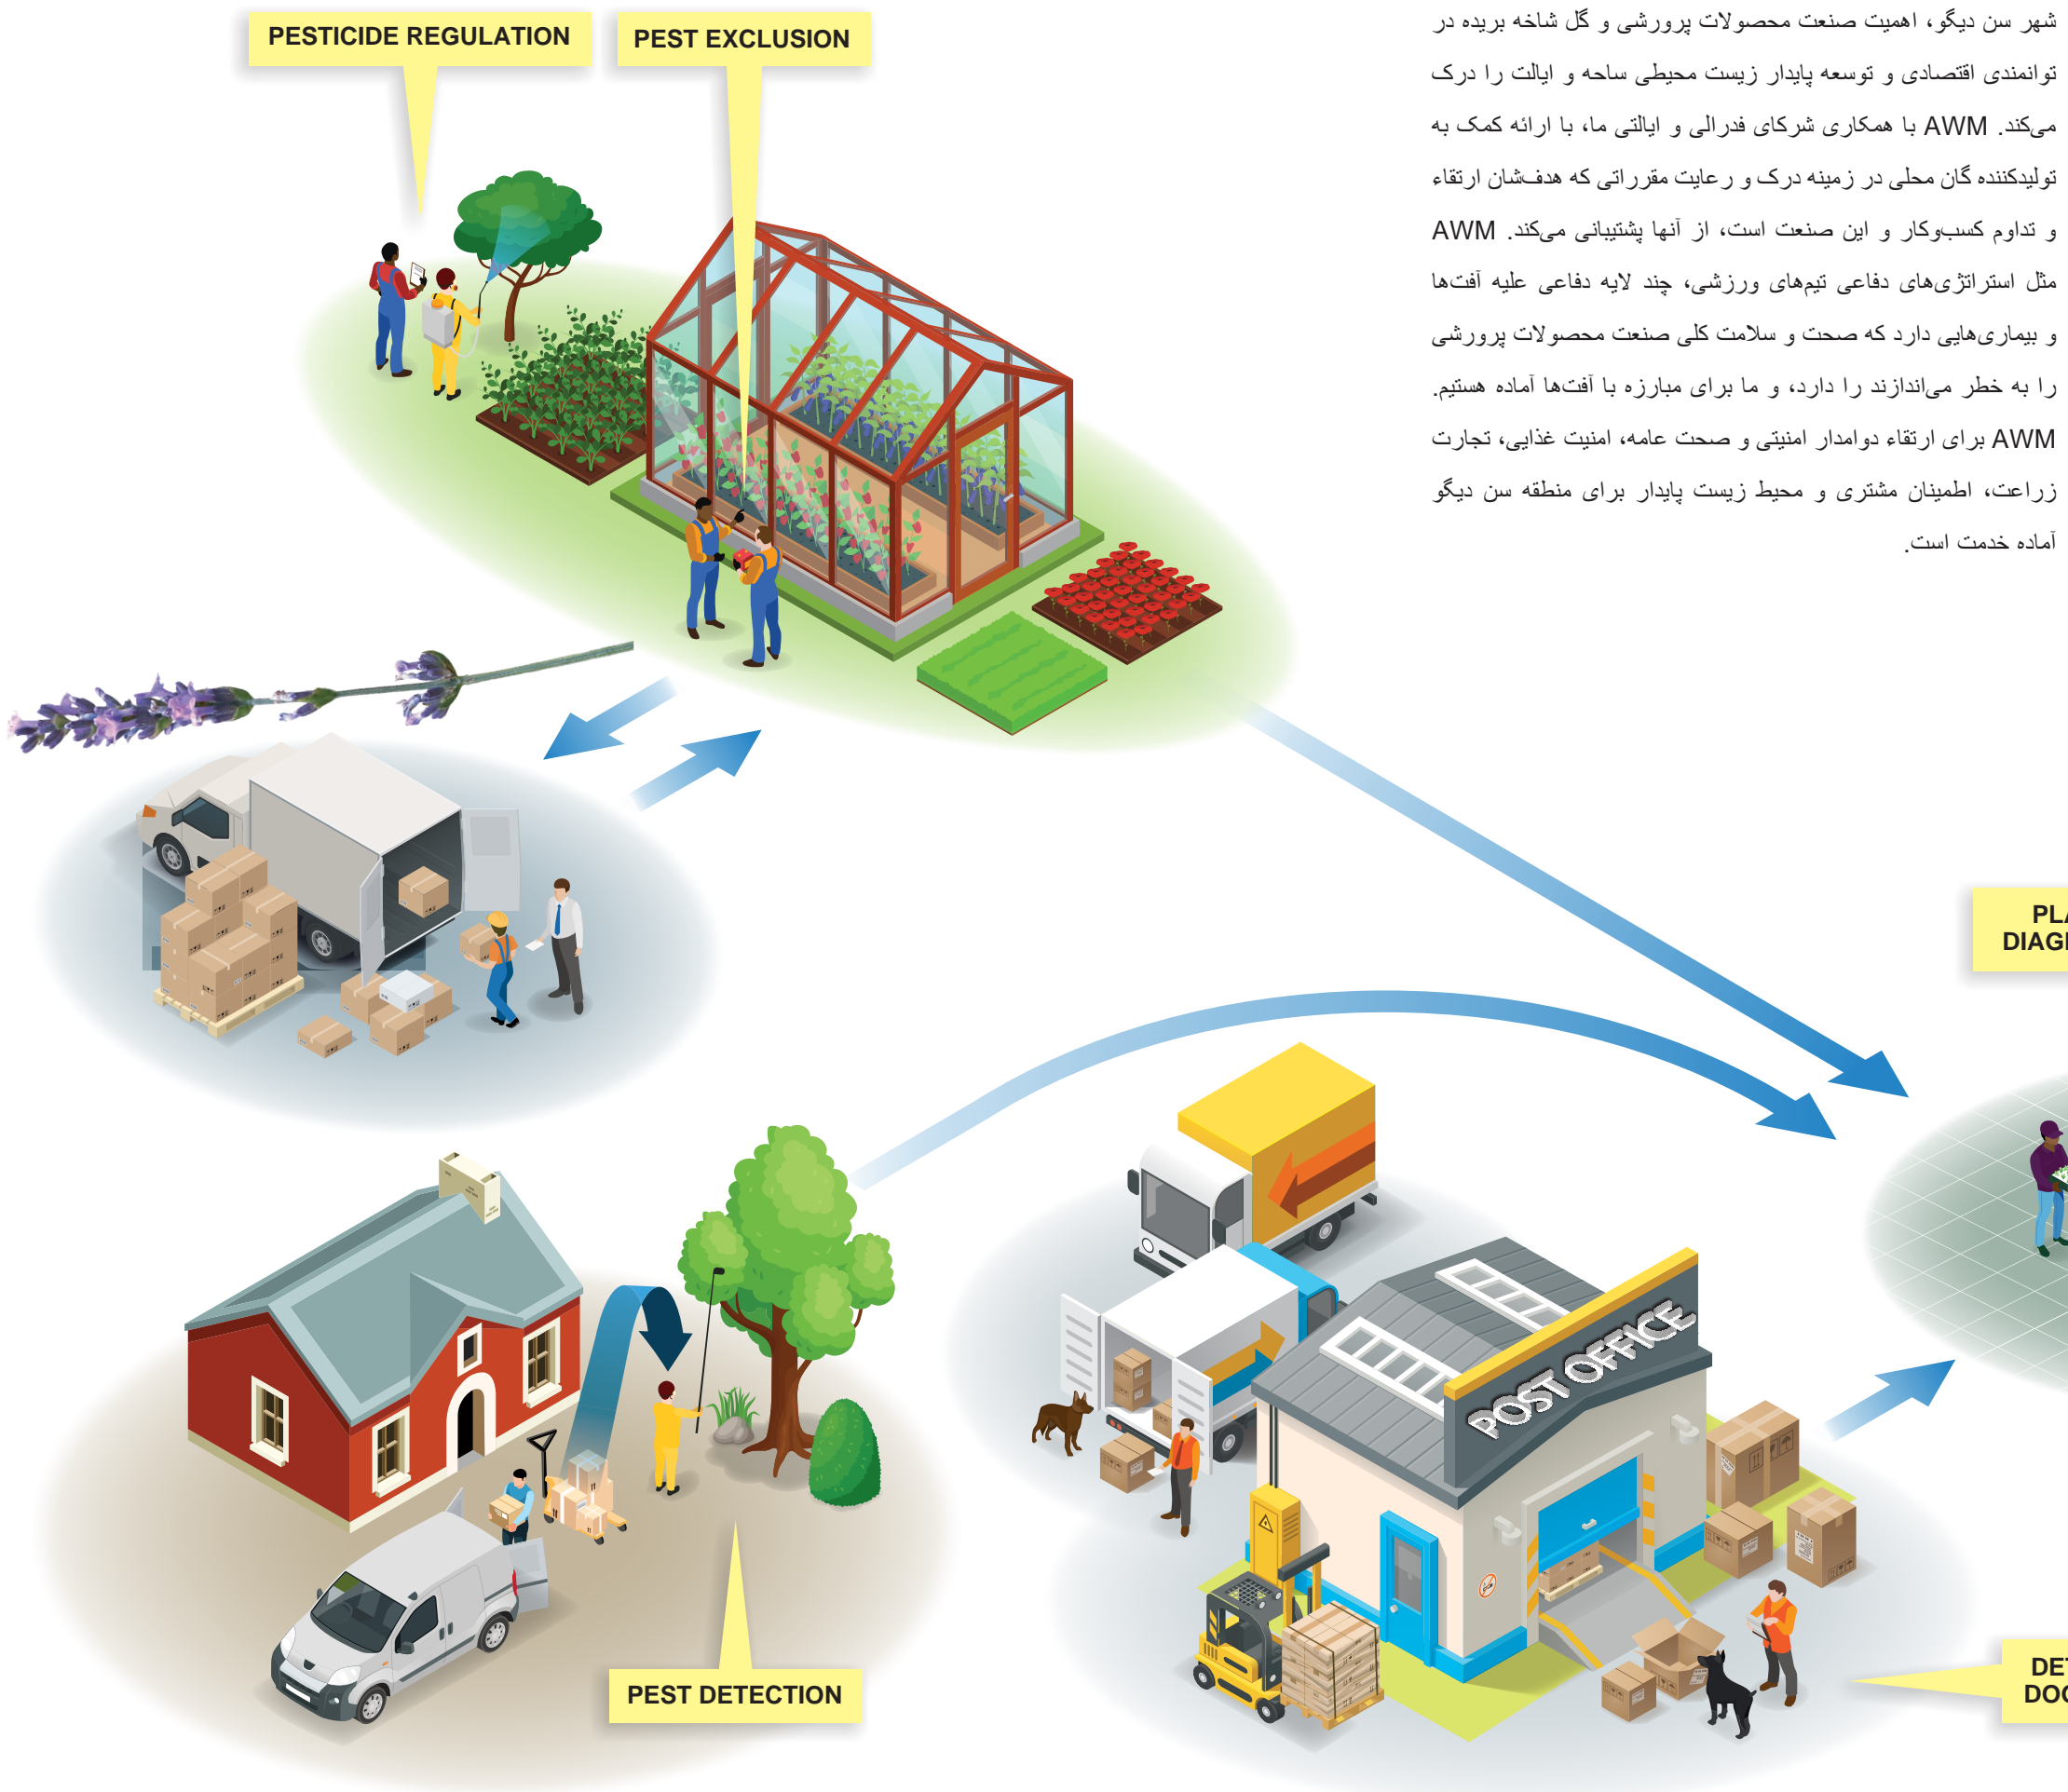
PESTICIDE REGULATION

PEST EXCLUSION

شهر سن دیگو، اهمیت صنعت محصولات پرورشی و گل شاخه بریده در توانمندی اقتصادی و توسعه پایدار زیست محیطی ساحه و ایالت را درک می‌کند. AWM با همکاری شرکای فدرالی و ایالتی ما، با ارائه کمک به تولیدکننده گان محلی در زمینه درک و رعایت مقرراتی که هدفشان ارتقاء و تداوم کسب‌وکار و این صنعت است، از آنها پشتیبانی می‌کند. AWM مثل استراتژی‌های دفاعی تیم‌های ورزشی، چند لایه دفاعی علیه آفت‌ها و بیماری‌هایی دارد که صحت و سلامت کلی صنعت محصولات پرورشی را به خطر می‌اندازند را دارد، و ما برای مبارزه با آفت‌ها آماده هستیم. AWM برای ارتقاء دوامدار امنیتی و صحت عامه، امنیت غذایی، تجارت زراعت، اطمینان مشتری و محیط زیست پایدار برای منطقه سن دیگو آماده خدمت است.

PLA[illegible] DIAG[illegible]

POST OFFICE

PEST DETECTION

DE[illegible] DO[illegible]